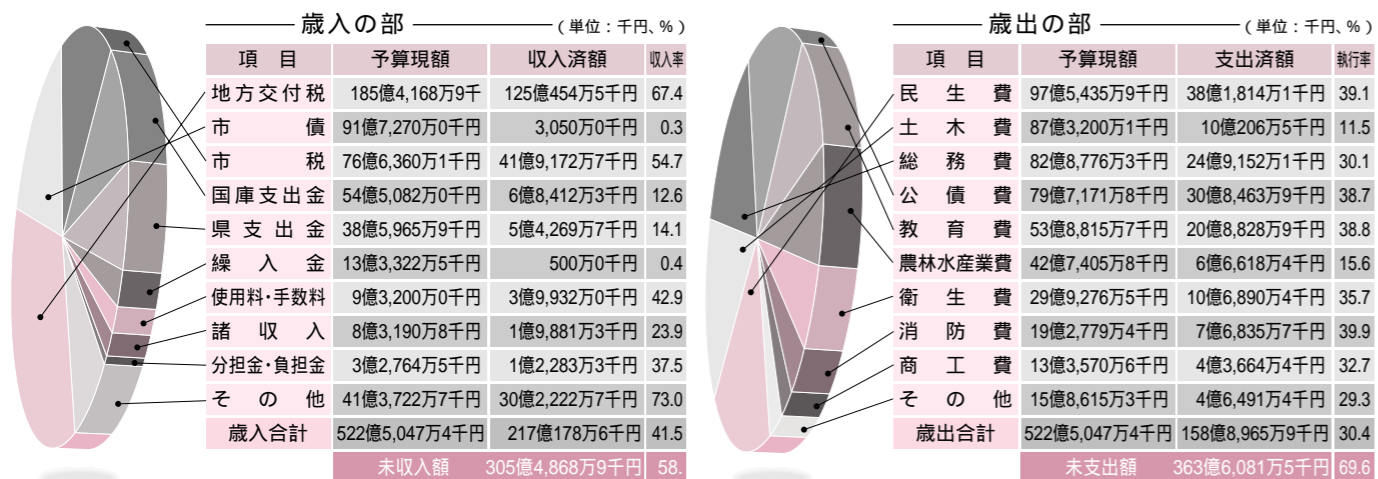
歳入の部

（単位：千円、％）

| 項目 | 予算現額 | 収入済額 | 収入率 |
|---|---|---|---|
| 地方交付税 | 185億4,168万9千 | 125億454万5千円 | 67.4 |
| 市債 | 91億7,270万0千円 | 3,050万0千円 | 0.3 |
| 市税 | 76億6,360万1千円 | 41億9,172万7千円 | 54.7 |
| 国庫支出金 | 54億5,082万0千円 | 6億8,412万3千円 | 12.6 |
| 県支出金 | 38億5,965万9千円 | 5億4,269万7千円 | 14.1 |
| 繰入金 | 13億3,322万5千円 | 500万0千円 | 0.4 |
| 使用料・手数料 | 9億3,200万0千円 | 3億9,932万0千円 | 42.9 |
| 諸収入 | 8億3,190万8千円 | 1億9,881万3千円 | 23.9 |
| 分担金・負担金 | 3億2,764万5千円 | 1億2,283万3千円 | 37.5 |
| その他 | 41億3,722万7千円 | 30億2,222万7千円 | 73.0 |
| 歳入合計 | 522億5,047万4千円 | 217億178万6千円 | 41.5 |
| | 未収入額 | 305億4,868万9千円 | 58. |

歳出の部

（単位：千円、％）

| 項目 | 予算現額 | 支出済額 | 執行率 |
|---|---|---|---|
| 民生費 | 97億5,435万9千円 | 38億1,814万1千円 | 39.1 |
| 土木費 | 87億3,200万1千円 | 10億206万5千円 | 11.5 |
| 総務費 | 82億8,776万3千円 | 24億9,152万1千円 | 30.1 |
| 公債費 | 79億7,171万8千円 | 30億8,463万9千円 | 38.7 |
| 教育費 | 53億8,815万7千円 | 20億8,828万9千円 | 38.8 |
| 農林水産業費 | 42億7,405万8千円 | 6億6,618万4千円 | 15.6 |
| 衛生費 | 29億9,276万5千円 | 10億6,890万4千円 | 35.7 |
| 消防費 | 19億2,779万4千円 | 7億6,835万7千円 | 39.9 |
| 商工費 | 13億3,570万6千円 | 4億3,664万4千円 | 32.7 |
| その他 | 15億8,615万3千円 | 4億6,491万4千円 | 29.3 |
| 歳出合計 | 522億5,047万4千円 | 158億8,965万9千円 | 30.4 |
| | 未支出額 | 363億6,081万5千円 | 69.6 |